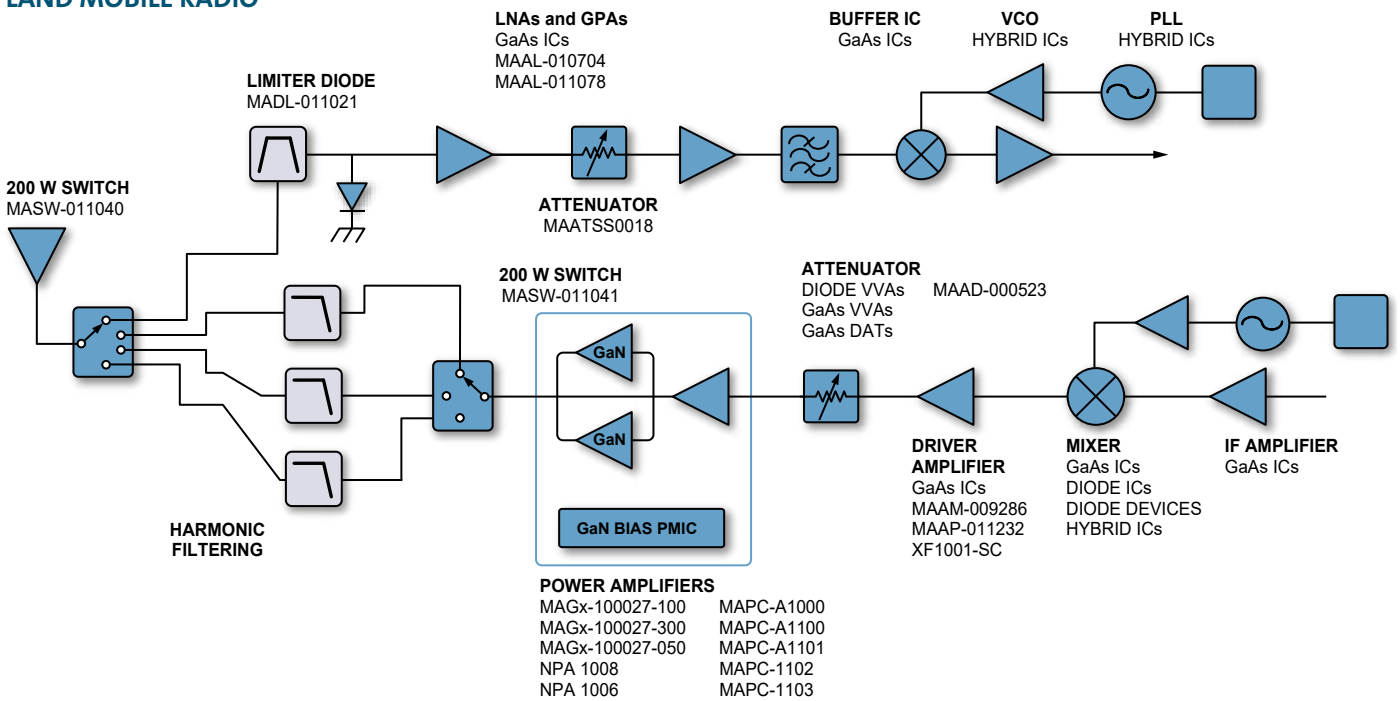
LAND MOBILE RADIO

LNAs and GPAs
GaAs ICs
MAAL-010704
MAAL-011078

BUFFER IC
GaAs ICs

VCO
HYBRID ICs

PLL
HYBRID ICs

LIMITER DIODE
MADL-011021

200 W SWITCH
MASW-011040

ATTENUATOR
MAATSS0018

200 W SWITCH
MASW-011041

ATTENUATOR
DIODE VVAs
GaAs VVAs
GaAs DATs
MAAD-000523

GaN
GaN

GaN BIAS PMIC

HARMONIC FILTERING

DRIVER AMPLIFIER
GaAs ICs
MAAM-009286
MAAP-011232
XF1001-SC

MIXER
GaAs ICs
DIODE ICs
DIODE DEVICES
HYBRID ICs

IF AMPLIFIER
GaAs ICs

POWER AMPLIFIERS
MAGx-100027-100
MAGx-100027-300
MAGx-100027-050
NPA 1008
NPA 1006
MAPC-A1000
MAPC-A1100
MAPC-A1101
MAPC-1102
MAPC-1103